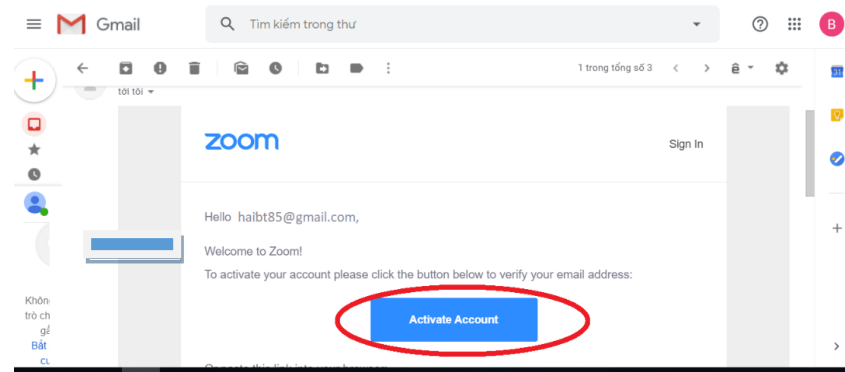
Gmail

Tìm kiếm trong thư

B

1 trong tổng số 3

tới tôi

Khôn
trò ch
gầ
Bắt
cu

zoom

Sign In

Hello haibt85@gmail.com,

Welcome to Zoom!

To activate your account please click the button below to verify your email address:

Activate Account

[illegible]